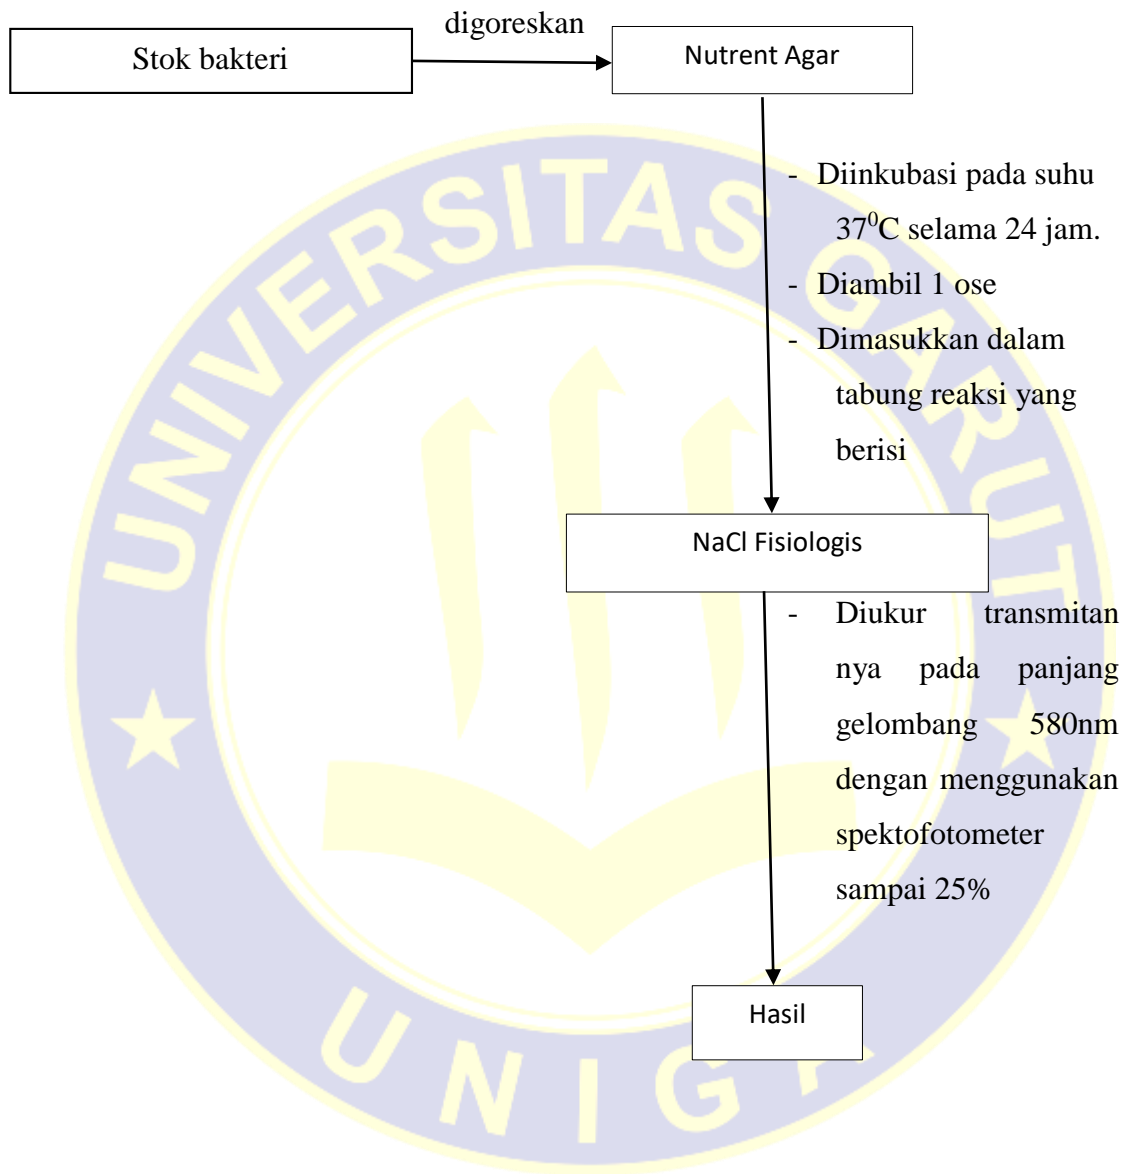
Stok bakteri

digoreskan

Nutrent Agar

- Diinkubasi pada suhu $37^0$C selama 24 jam.
- Diambil 1 ose
- Dimasukkan dalam tabung reaksi yang berisi

NaCl Fisiologis

- Diukur transmitan nya pada panjang gelombang 580nm dengan menggunakan spektofotometer sampai 25%

Hasil

UNIVERSITAS GARUT

UNIGA